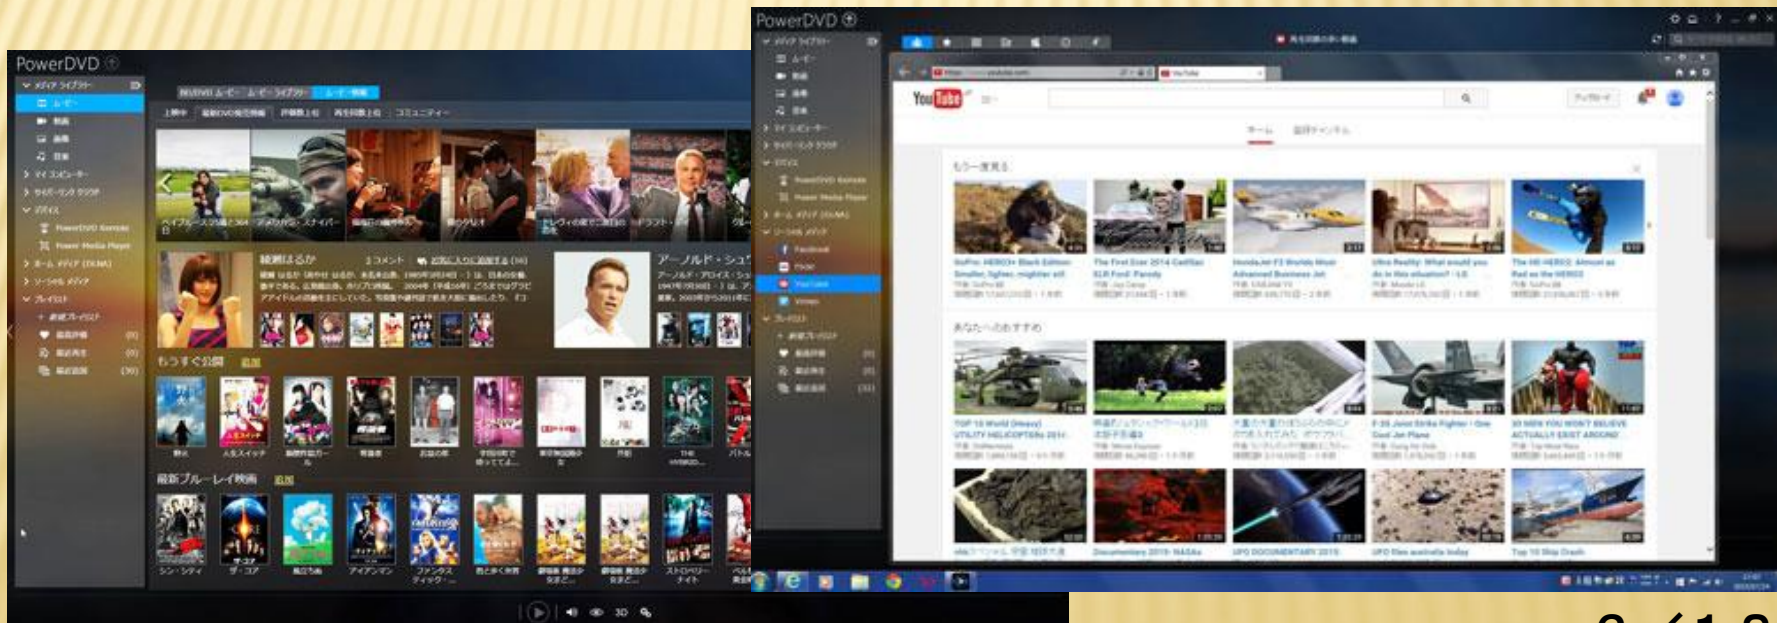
PowerDVD

メディア ライブラリー

ムービー

BD/DVD ムービー　ムービー ライブラリー　ムービー情報

上映中　最新DVD発売情報　評価順上位　再生回数上位　コミュニティー

綾瀬はるか

もうすぐ公開

最新ブルーレイ映画

アーノルド・シュ

PowerDVD

YouTube

ホーム　登録チャンネル

もう一度見る

あなたへのおすすめ

YouTube

3D

2 / 1 2